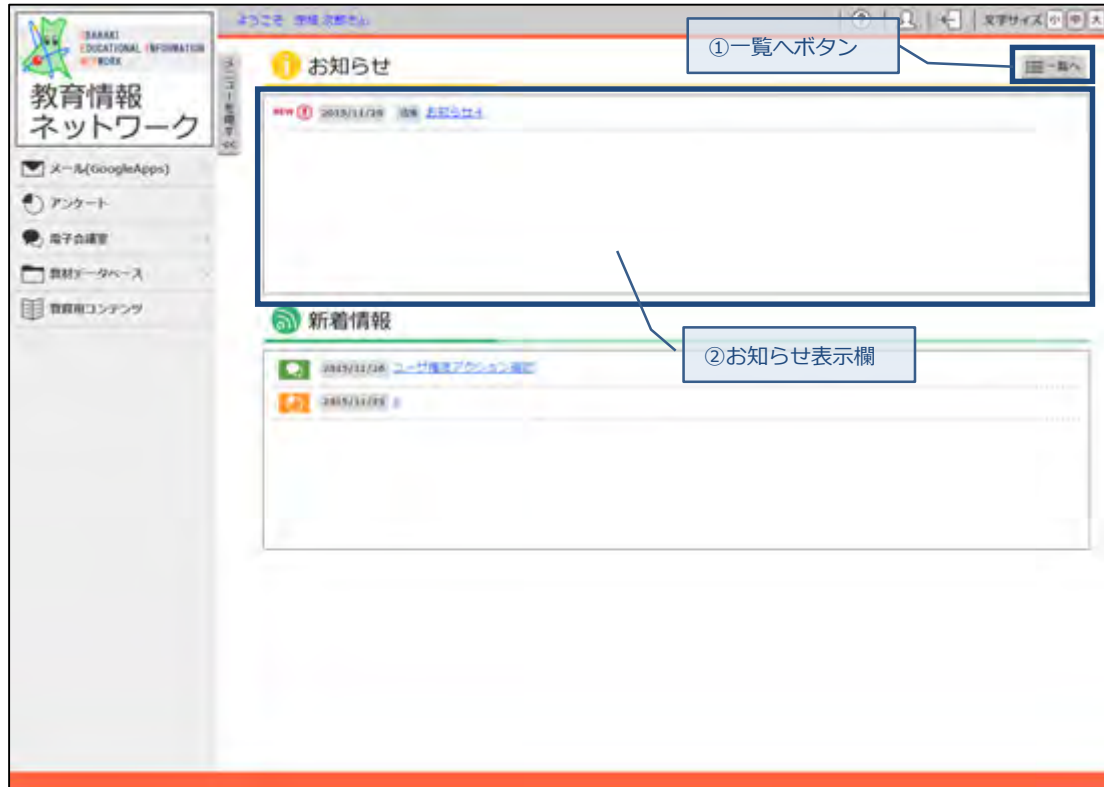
IBARAKI EDUCATIONAL INFORMATION NETWORK

教育情報ネットワーク

ようこそ 茨城 次郎さん

文字サイズ 小 中 大

メニューを隠す <<

メール(GoogleApps)

アンケート

電子会議室

教材データベース

教育用コンテンツ

お知らせ

①一覧へボタン

一覧へ

NEW 2015/11/20 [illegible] お知らせ4

②お知らせ表示欄

新着情報

2015/11/20 ユーザ権限アクション確認

2015/11/03 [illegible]